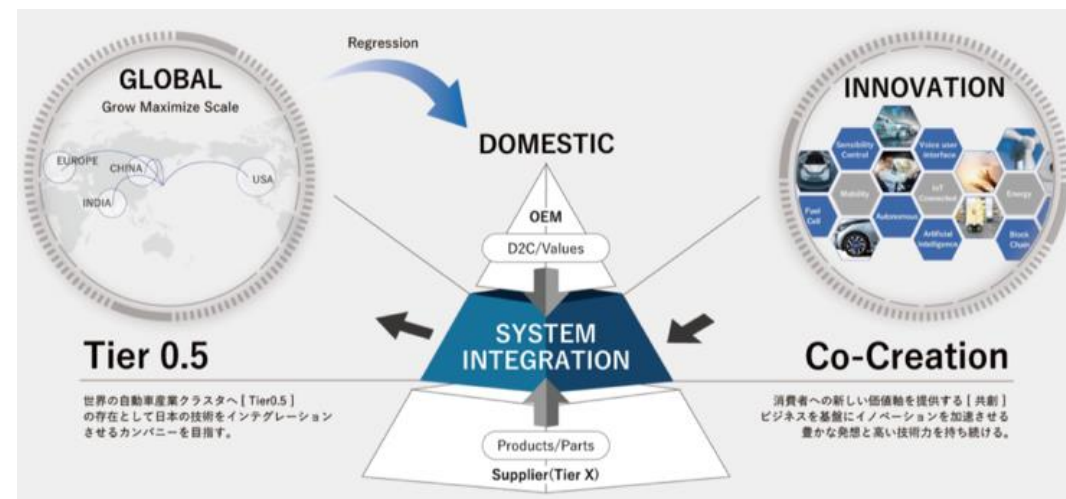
GLOBAL
Grow Maximize Scale
EUROPE
CHINA
INDIA
USA

Regression

DOMESTIC
OEM
D2C/Values
SYSTEM INTEGRATION
Products/Parts
Supplier(Tier X)

INNOVATION
Sensibility Control
Voice user Interface
Mobility
IoT Connected
Energy
Fuel Cell
Autonomous
Artificial Intelligence
Block Chain

Tier 0.5
世界の自動車産業クラスタへ［Tier0.5］の存在として日本の技術をインテグレーションさせるカンパニーを目指す。

Co-Creation
消費者への新しい価値観を提供する［共創］ビジネスを基盤にイノベーションを加速させる豊かな発想と高い技術力を持ち続ける。